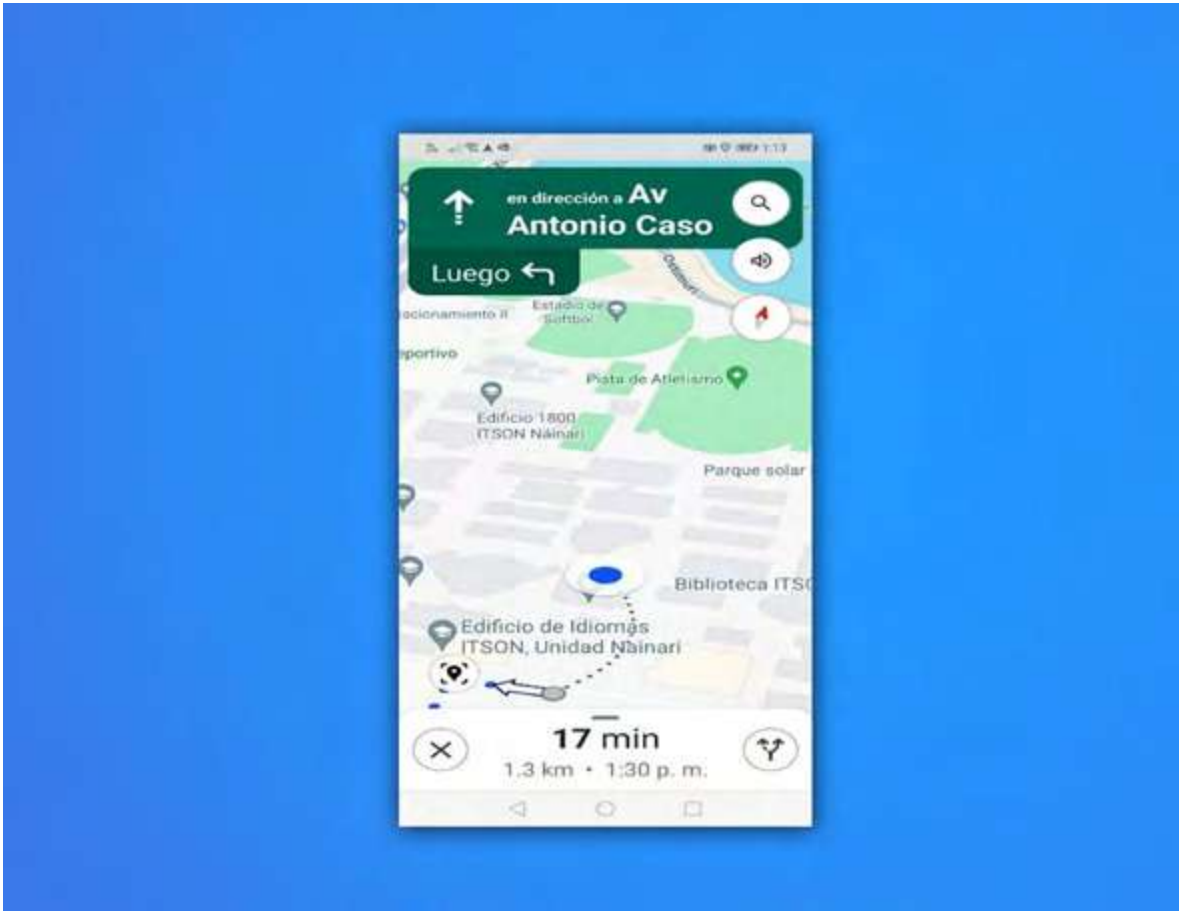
1:13

en dirección a Av
Antonio Caso

Luego

Estadio de Softbol
cionamiento II
portivo
Pista de Atletismo
Edificio 1800
ITSON Náinari
Parque solar
Biblioteca ITS
Edificio de Idiomas
ITSON, Unidad Náinari

17 min
1.3 km • 1:30 p. m.